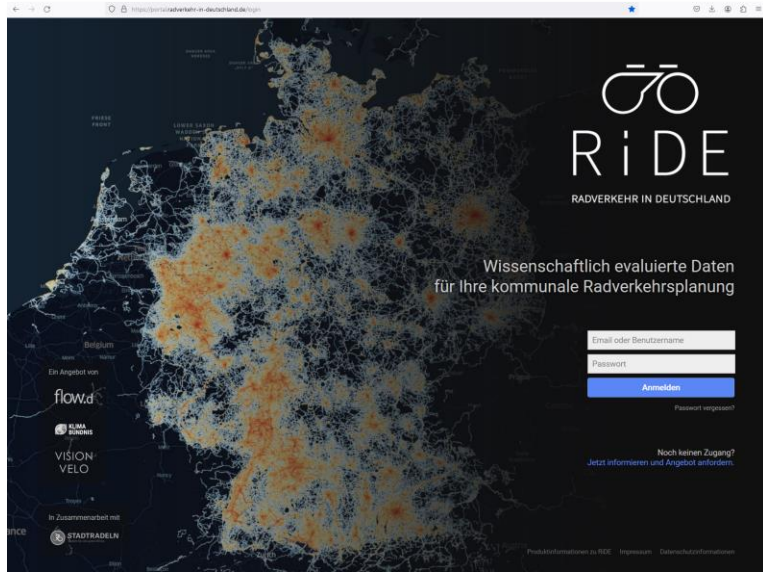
https://portal.radverkehr-in-deutschland.de/login

RiDE

RADVERKEHR IN DEUTSCHLAND

Wissenschaftlich evaluierte Daten für Ihre kommunale Radverkehrsplanung

Email oder Benutzername

Passwort

Anmelden

Passwort vergessen?

Noch keinen Zugang?
Jetzt informieren und Angebot anfordern.

Ein Angebot von

flow.d

KLIMA BÜNDNIS

VISION VELO

In Zusammenarbeit mit

STADTRADELN

Belgium

Produktinformationen zu RiDE Impressum Datenschutzinformationen